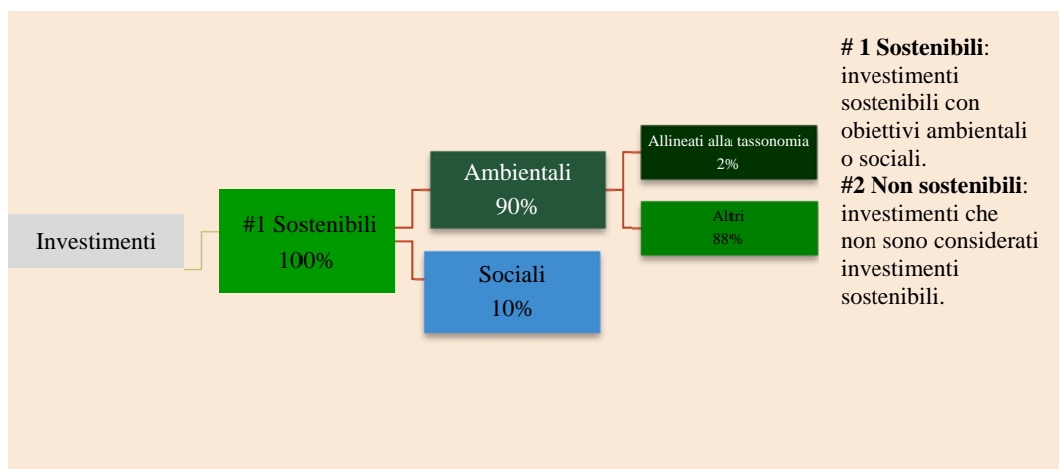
Investimenti

#1 Sostenibili
100%

Ambientali
90%

Sociali
10%

Allineati alla tassonomia
2%

Altri
88%

**# 1 Sostenibili**: investimenti sostenibili con obiettivi ambientali o sociali.
**#2 Non sostenibili**: investimenti che non sono considerati investimenti sostenibili.